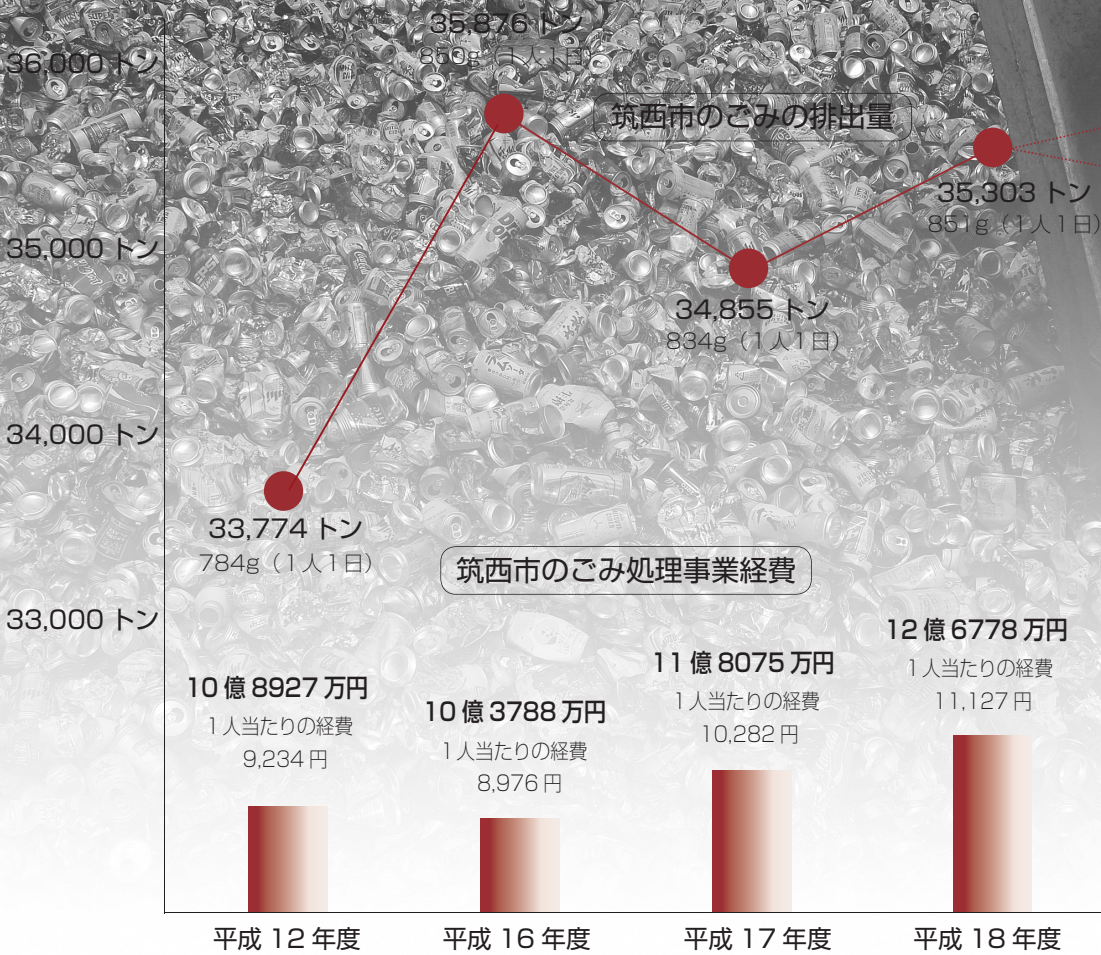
36,000 トン
35,000 トン
34,000 トン
33,000 トン

35,876 トン
85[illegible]g（1人1日）

筑西市のごみの排出量

35,303 トン
851g（1人1日）

34,855 トン
834g（1人1日）

33,774 トン
784g（1人1日）

筑西市のごみ処理事業経費

10 億 8927 万円
1人当たりの経費
9,234 円

10 億 3788 万円
1人当たりの経費
8,976 円

11 億 8075 万円
1人当たりの経費
10,282 円

12 億 6778 万円
1人当たりの経費
11,127 円

平成 12 年度
平成 16 年度
平成 17 年度
平成 18 年度